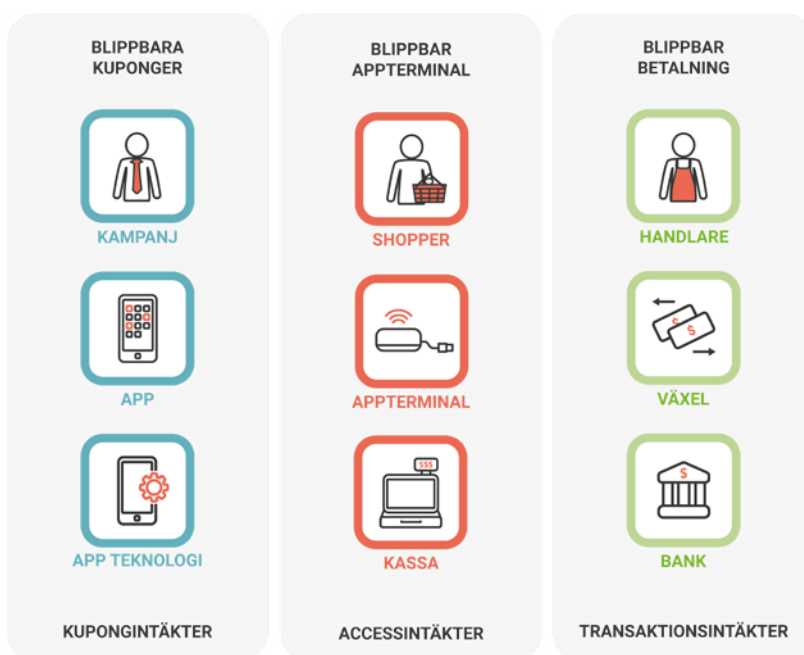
BLIPPBARA KUPONGER

KAMPANJ

APP

APP TEKNOLOGI

KUPONGINTÄKTER

BLIPPBAR APPTERMINAL

SHOPPER

APPTERMINAL

$$$

KASSA

ACCESSINTÄKTER

BLIPPBAR BETALNING

HANDLARE

$

$

VÄXEL

$

BANK

TRANSAKTIONSINTÄKTER